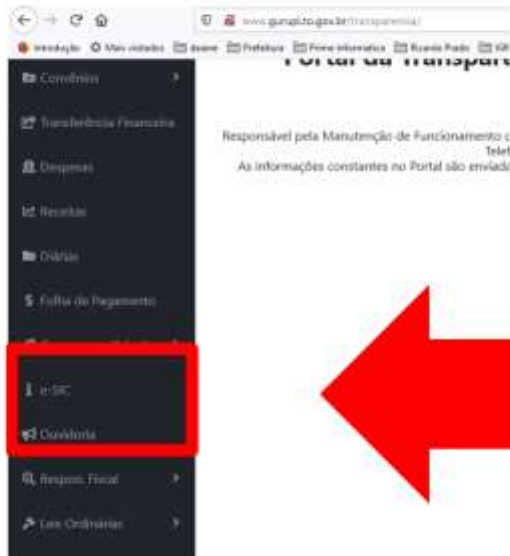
www.gurupi.to.gov.br/transparencia/

Introdução Mais visitados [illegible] Prefeitura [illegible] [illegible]

Portal da Transpar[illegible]

Convênios

Transferência Financeira

Despesas

Receitas

Diárias

Folha de Pagamento

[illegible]

e-SIC

Ouvidoria

Respon. Fiscal

Leis Ordinárias

Responsável pela Manutenção de Funcionamento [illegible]

Telef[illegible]

As informações constantes no Portal são enviad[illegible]